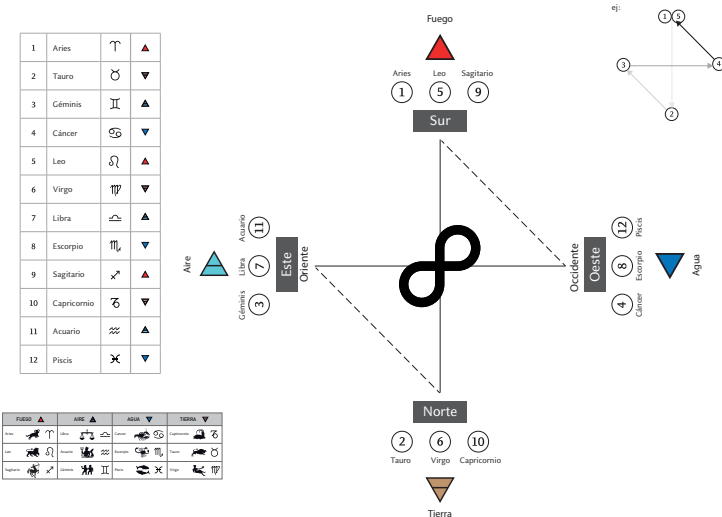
| 1 | Aries | ♈ | ▲ |
|---|---|---|---|
| 2 | Tauro | ♉ | ▼ |
| 3 | Géminis | ♊ | ▲ |
| 4 | Cáncer | ♋ | ▼ |
| 5 | Leo | ♌ | ▲ |
| 6 | Virgo | ♍ | ▼ |
| 7 | Libra | ♎ | ▲ |
| 8 | Escorpio | ♏ | ▼ |
| 9 | Sagitario | ♐ | ▲ |
| 10 | Capricornio | ♑ | ▼ |
| 11 | Acuario | ♒ | ▲ |
| 12 | Piscis | ♓ | ▼ |

| FUEGO ▲ | AIRE ▲ | AGUA ▼ | TIERRA ▼ |
|---|---|---|---|
| Aries ♈ | Libra ♎ | Cancer ♋ | Capricornio ♑ |
| Leo ♌ | Acuario ♒ | Escorpio ♏ | Tauro ♉ |
| Sagitario ♐ | Géminis ♊ | Piscis ♓ | Virgo ♍ |

Fuego

Aries 1
Leo 5
Sagitario 9

Sur

ej:
1 5
4
3
2

Aire

Acuario 11
Libra 7
Géminis 3

Este
Oriente

Occidente
Oeste

12 Piscis
8 Escorpio
4 Cáncer

Agua

Norte

2 Tauro
6 Virgo
10 Capricornio

Tierra